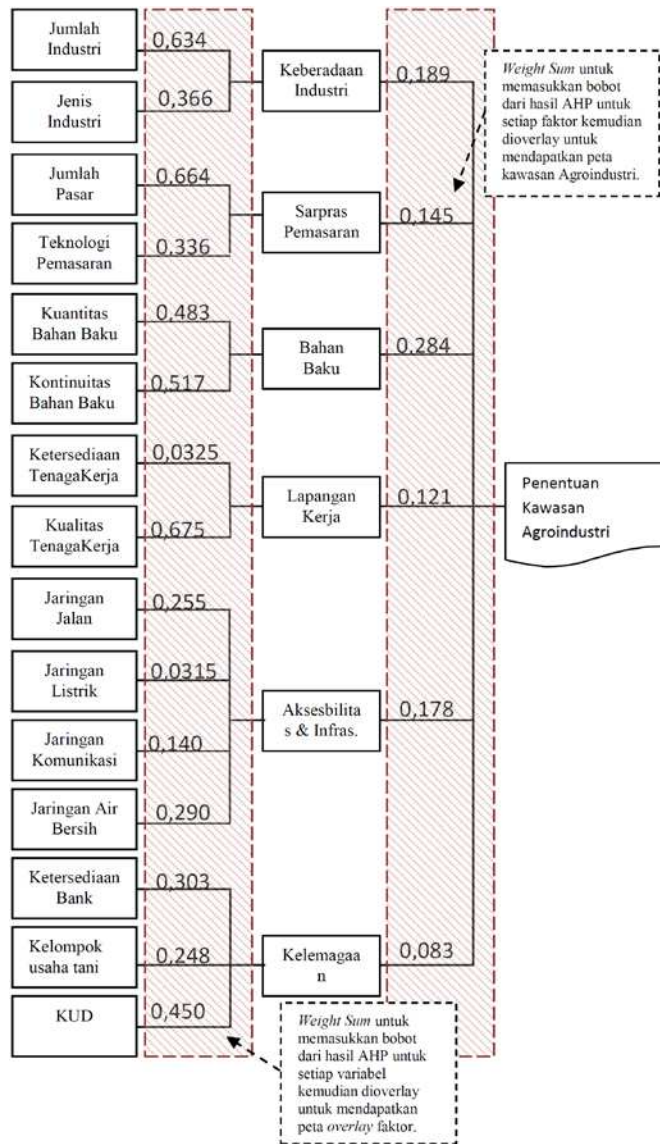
Jumlah Industri

0,634

Jenis Industri

0,366

Keberadaan Industri

0,189

*Weight Sum* untuk memasukkan bobot dari hasil AHP untuk setiap faktor kemudian dioverlay untuk mendapatkan peta kawasan Agroindustri.

Jumlah Pasar

0,664

Teknologi Pemasaran

0,336

Sarpras Pemasaran

0,145

Kuantitas Bahan Baku

0,483

Kontinuitas Bahan Baku

0,517

Bahan Baku

0,284

Ketersediaan TenagaKerja

0,0325

Kualitas TenagaKerja

0,675

Lapangan Kerja

0,121

Penentuan Kawasan Agroindustri

Jaringan Jalan

0,255

Jaringan Listrik

0,0315

Jaringan Komunikasi

0,140

Jaringan Air Bersih

0,290

Aksesbilitas & Infras.

0,178

Ketersediaan Bank

0,303

Kelompok usaha tani

0,248

KUD

0,450

Kelemagaan

0,083

*Weight Sum* untuk memasukkan bobot dari hasil AHP untuk setiap variabel kemudian dioverlay untuk mendapatkan peta *overlay* faktor.